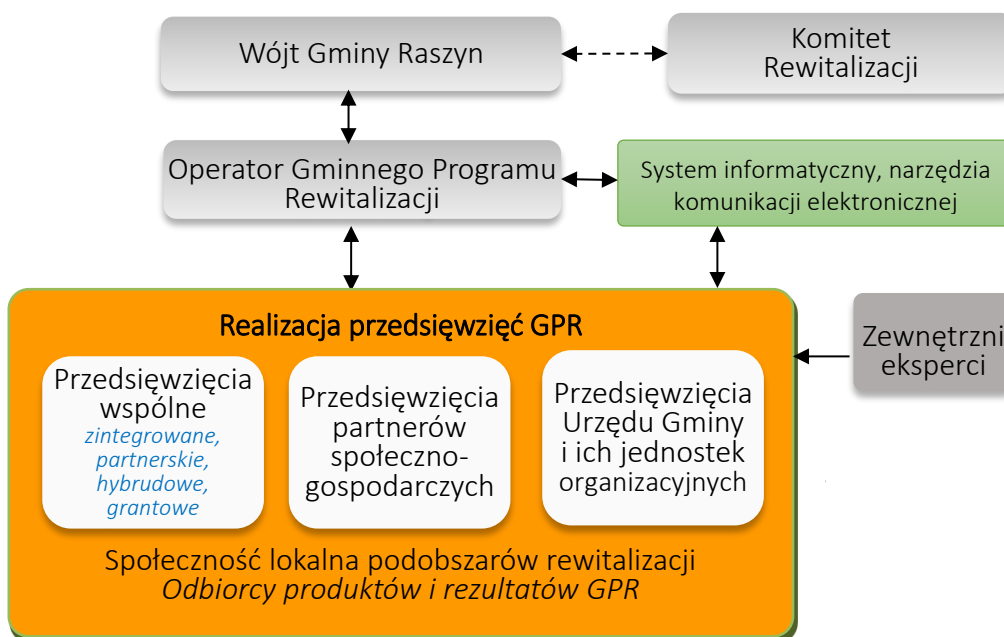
Wójt Gminy Raszyn

Komitet Rewitalizacji

Operator Gminnego Programu Rewitalizacji

System informatyczny, narzędzia komunikacji elektronicznej

Realizacja przedsięwzięć GPR

Zewnętrzni eksperci

Przedsięwzięcia wspólne
zintegrowane, partnerskie, hybrudowe, grantowe

Przedsięwzięcia partnerów społeczno-gospodarczych

Przedsięwzięcia Urzędu Gminy i ich jednostek organizacyjnych

Społeczność lokalna podobszarów rewitalizacji
Odbiorcy produktów i rezultatów GPR